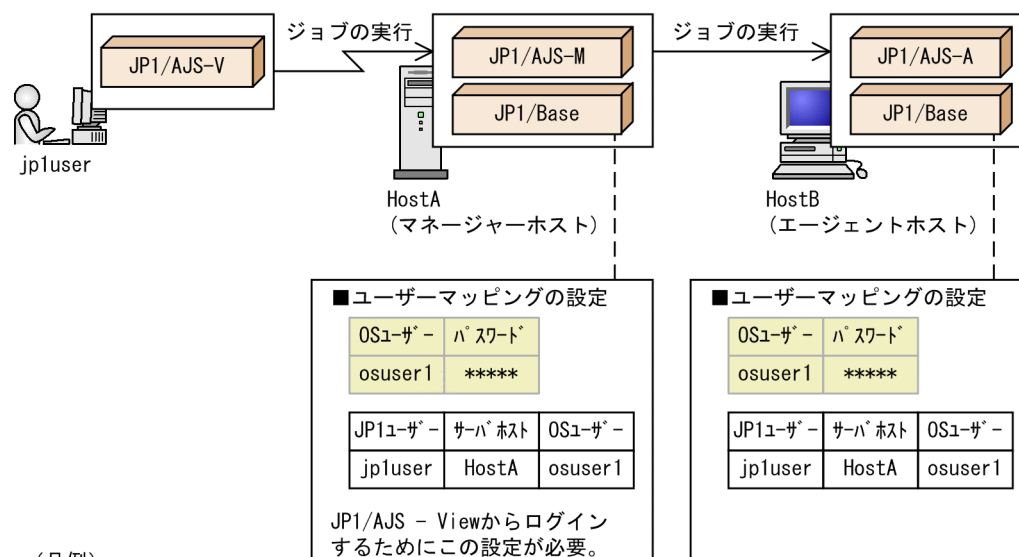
ジョブの実行

ジョブの実行

JP1/AJS-V

JP1/AJS-M

JP1/Base

JP1/AJS-A

JP1/Base

jp1user

HostA
(マネージャーホスト)

HostB
(エージェントホスト)

■ユーザーマッピングの設定

| OSﾕｰｻﾞｰ | ﾊﾟｽﾜｰﾄﾞ |
|---|---|
| osuser1 | ***** |

| JP1ﾕｰｻﾞｰ | ｻｰﾊﾞﾎｽﾄ | OSﾕｰｻﾞｰ |
|---|---|---|
| jp1user | HostA | osuser1 |

JP1/AJS - Viewからログインするためにこの設定が必要。

■ユーザーマッピングの設定

| OSﾕｰｻﾞｰ | ﾊﾟｽﾜｰﾄﾞ |
|---|---|
| osuser1 | ***** |

| JP1ﾕｰｻﾞｰ | ｻｰﾊﾞﾎｽﾄ | OSﾕｰｻﾞｰ |
|---|---|---|
| jp1user | HostA | osuser1 |

(凡例)